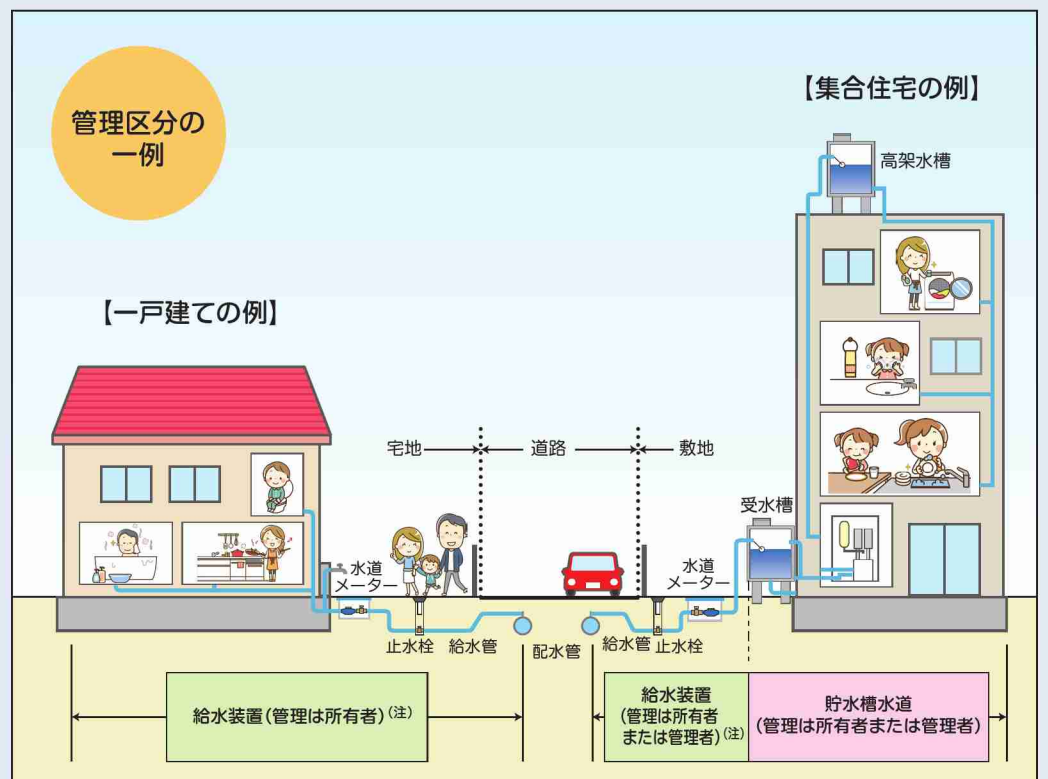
管理区分の一例

【集合住宅の例】

高架水槽

【一戸建ての例】

宅地

道路

敷地

受水槽

水道メーター

水道メーター

止水栓

給水管

配水管

給水管

止水栓

給水装置（管理は所有者）$^{(注)}$

給水装置（管理は所有者または管理者）$^{(注)}$

貯水槽水道（管理は所有者または管理者）